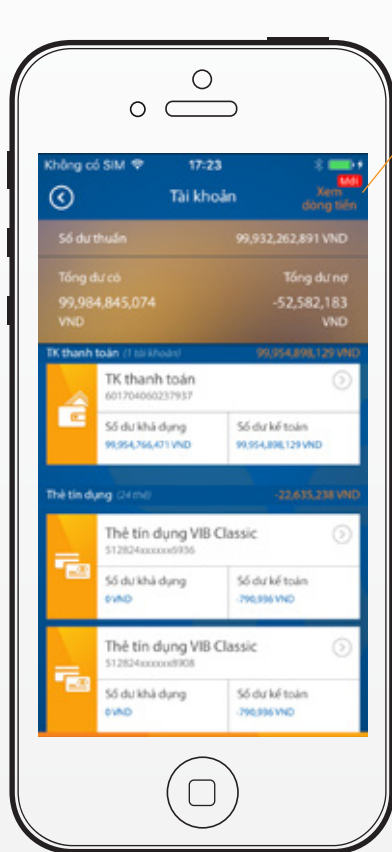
Không có SIM 17:23

Tài khoản

Mới
Xem dòng tiền

Số dư thuần 99,932,262,891 VND

Tổng dư có
99,984,845,074
VND

Tổng dư nợ
-52,582,183
VND

TK thanh toán (1 tài khoản) 99,954,898,129 VND

TK thanh toán
601704060237937

Số dư khả dụng
99,954,766,471 VND

Số dư kế toán
99,954,898,129 VND

Thẻ tín dụng (24 thẻ) -22,635,238 VND

Thẻ tín dụng VIB Classic
512824xxxxxx6936

Số dư khả dụng
0 VND

Số dư kế toán
-790,936 VND

Thẻ tín dụng VIB Classic
512824xxxxxx8908

Số dư khả dụng
0 VND

Số dư kế toán
-790,936 VND